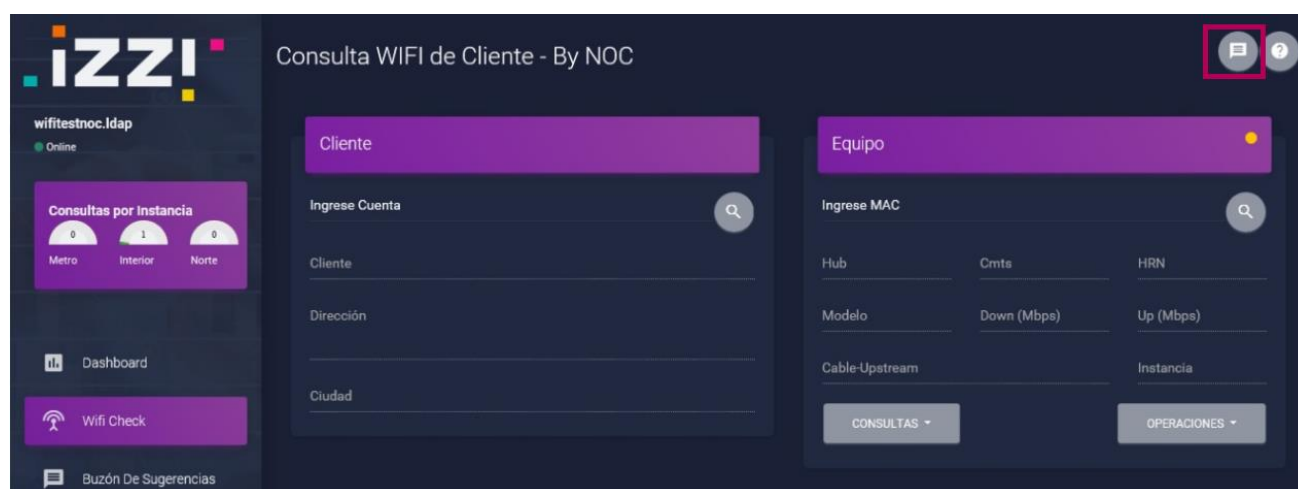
izzi

wifitestnoc.ldap
Online

Consultas por Instancia
0 1 0
Metro Interior Norte

Dashboard
Wifi Check
Buzón De Sugerencias

Consulta WIFI de Cliente - By NOC

Cliente
Ingrese Cuenta
Cliente
Dirección
Ciudad

Equipo
Ingrese MAC
Hub
Cmts
HRN
Modelo
Down (Mbps)
Up (Mbps)
Cable-Upstream
Instancia
CONSULTAS
OPERACIONES